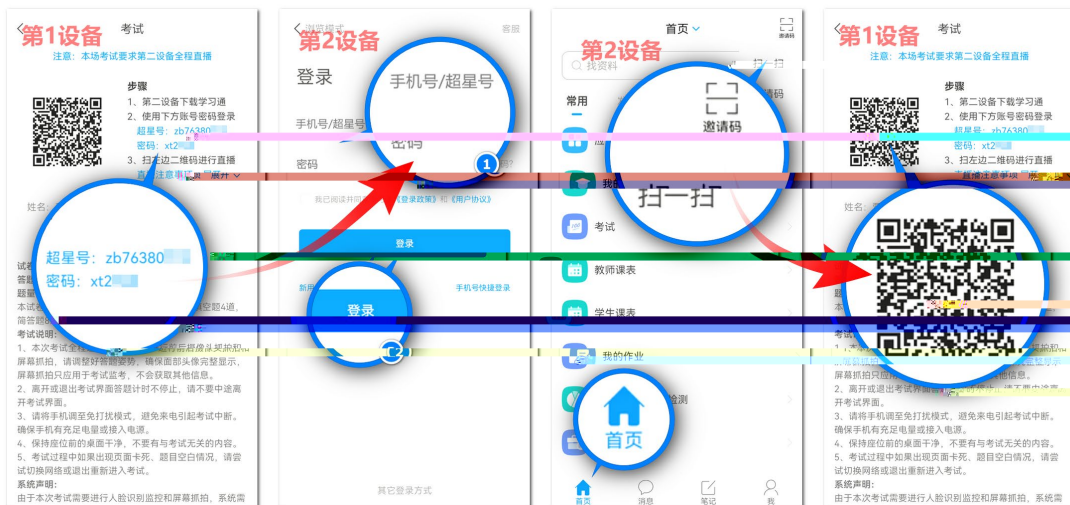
第1设备
考试
注意：本场考试要求第二设备全程直播
步骤
1、第二设备下载学习通
2、使用下方账号密码登录
超星号：zb76380
密码：xt2
3、扫左边二维码进行直播
直播注意事项 展开
姓名
超星号：zb76380
密码：xt2
试卷
答题
题量
本试卷 空题4道，
简答题
考试说明：
1、本次考试全程 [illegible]
屏幕抓拍，请调整好答题姿势，确保面部头像完整显示，屏幕抓拍只应用于考试监考，不会获取其他信息。
2、离开或退出考试界面答题计时不停止，请不要中途离开考试界面。
3、请将手机调至免打扰模式，避免来电引起考试中断。确保手机有充足电量或接入电源。
4、保持座位前的桌面干净，不要有与考试无关的内容。
5、考试过程中如果出现页面卡死、题目空白情况，请尝试切换网络或退出重新进入考试。
系统声明：
由于本次考试需要进行人脸识别监控和屏幕抓拍，系统需

第2设备
浏览模式
客服
登录
手机号/超星号
手机号/超星号
密码
密码
1
我已阅读并同意《登录政策》和《用户协议》
登录
新用户
手机号快捷登录
登录
2
其它登录方式

第2设备
首页
邀请码
找资料
扫一扫
常用
邀请码
扫一扫
我
考试
教师课表
学生课表
我的作业
检测
首页
首页
消息
笔记
我

第1设备
考试
注意：本场考试要求第二设备全程直播
步骤
1、第二设备下载学习通
2、使用下方账号密码登录
超星号：zb76380
密码：xt2
3、扫左边二维码进行直播
直播注意事项
姓名
考试说明：
1、本次考试
屏幕抓拍
2、离开或退出考试界面 请不要中途离开考试界面。
3、请将手机调至免打扰模式，避免来电引起考试中断。确保手机有充足电量或接入电源。
4、保持座位前的桌面干净，不要有与考试无关的内容。
5、考试过程中如果出现页面卡死、题目空白情况，请尝试切换网络或退出重新进入考试。
系统声明：
由于本次考试需要进行人脸识别监控和屏幕抓拍，系统需